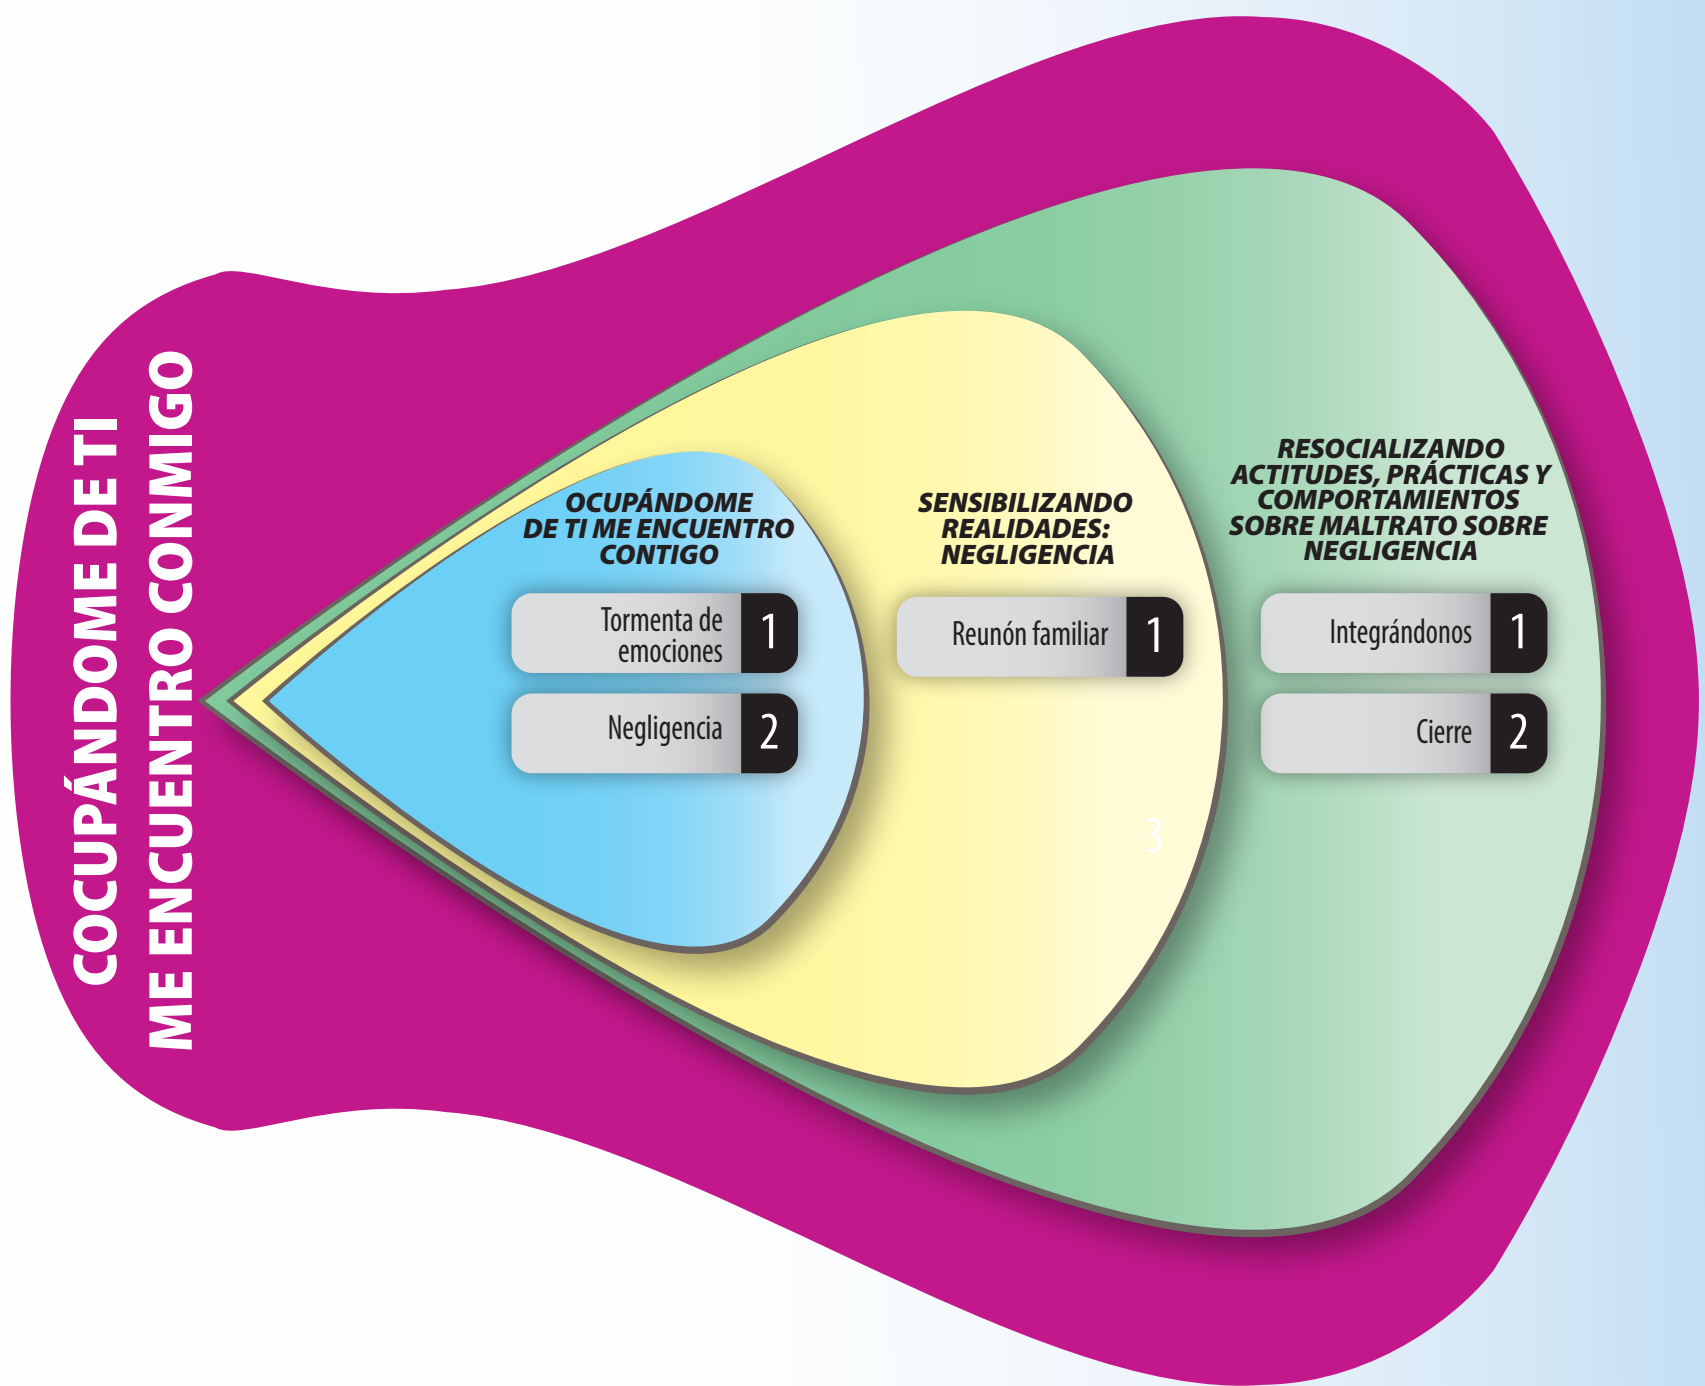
COCUPÁNDOME DE TI ME ENCUENTRO CONMIGO

OCUPÁNDOME DE TI ME ENCUENTRO CONTIGO

Tormenta de emociones 1

Negligencia 2

SENSIBILIZANDO REALIDADES: NEGLIGENCIA

Reunón familiar 1

3

RESOCIALIZANDO ACTITUDES, PRÁCTICAS Y COMPORTAMIENTOS SOBRE MALTRATO SOBRE NEGLIGENCIA

Integrándonos 1

Cierre 2